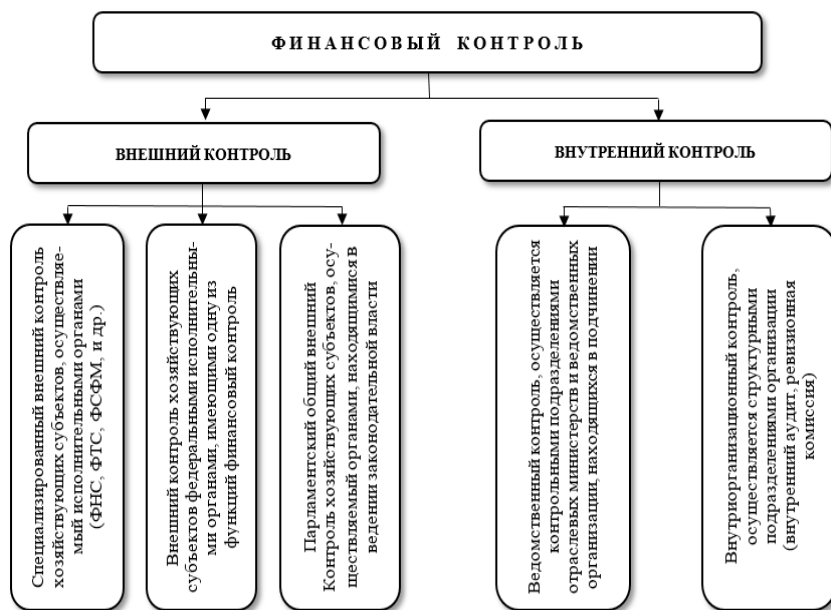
ФИНАНСОВЫЙ КОНТРОЛЬ

ВНЕШНИЙ КОНТРОЛЬ

ВНУТРЕННИЙ КОНТРОЛЬ

Специализированный внешний контроль хозяйствующих субъектов, осуществляемый исполнительными органами (ФНС, ФТС, ФСФМ, и др.)

Внешний контроль хозяйствующих субъектов федеральными исполнительными органами, имеющими одну из функций финансовый контроль

Парламентский общий внешний Контроль хозяйствующих субъектов, осуществляемый органами, находящимися в ведении законодательной власти

Ведомственный контроль, осуществляется контрольными подразделениями отраслевых министерств и ведомственных организации, находящихся в подчинении

Внутриорганизационный контроль, осуществляется структурными подразделениями организации (внутренний аудит, ревизионная комиссия)